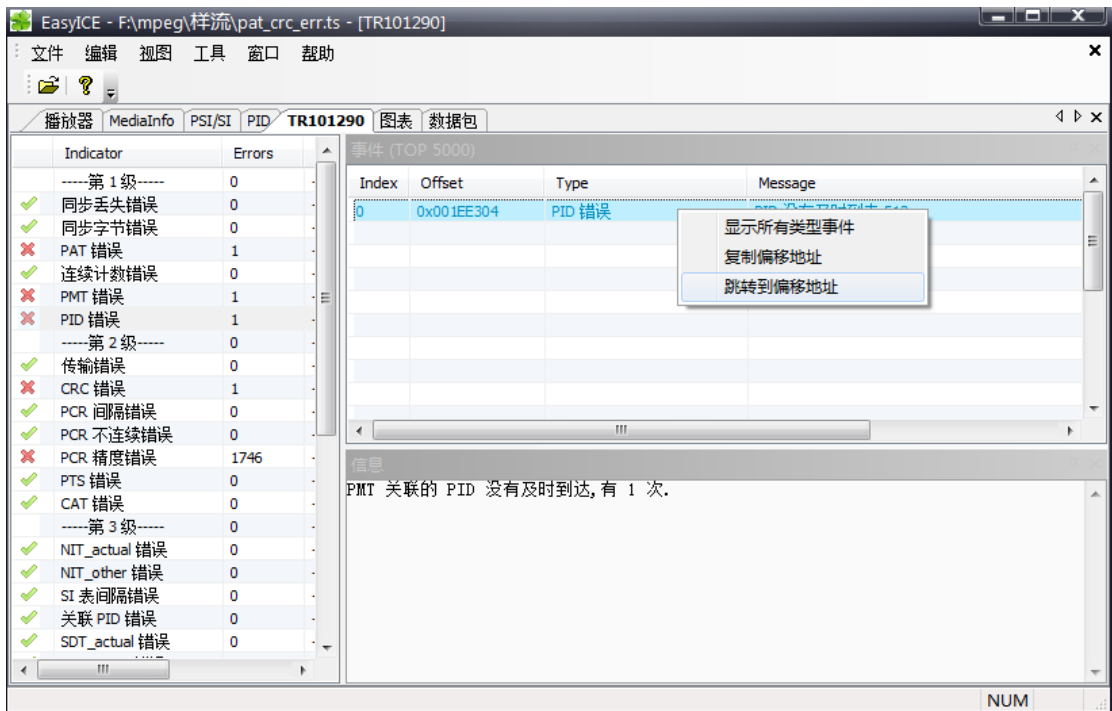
EasyICE - F:\mpeg\样流\pat_crc_err.ts - [TR101290]

文件 编辑 视图 工具 窗口 帮助

播放器 | MediaInfo | PSI/SI | PID | TR101290 | 图表 | 数据包

| | Indicator | Errors |
|---|---|---|
| | -----第 1 级----- | 0 |
| | 同步丢失错误 | 0 |
| | 同步字节错误 | 0 |
| | PAT 错误 | 1 |
| | 连续计数错误 | 0 |
| | PMT 错误 | 1 |
| | PID 错误 | 1 |
| | -----第 2 级----- | 0 |
| | 传输错误 | 0 |
| | CRC 错误 | 1 |
| | PCR 间隔错误 | 0 |
| | PCR 不连续错误 | 0 |
| | PCR 精度错误 | 1746 |
| | PTS 错误 | 0 |
| | CAT 错误 | 0 |
| | -----第 3 级----- | 0 |
| | NIT_actual 错误 | 0 |
| | NIT_other 错误 | 0 |
| | SI 表间隔错误 | 0 |
| | 关联 PID 错误 | 0 |
| | SDT_actual 错误 | 0 |

事件 (TOP 5000)

| Index | Offset | Type | Message |
|---|---|---|---|
| 0 | 0x001EE304 | PID 错误 | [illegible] |

显示所有类型事件
复制偏移地址
跳转到偏移地址

信息

PMT 关联的 PID 没有及时到达,有 1 次.

NUM